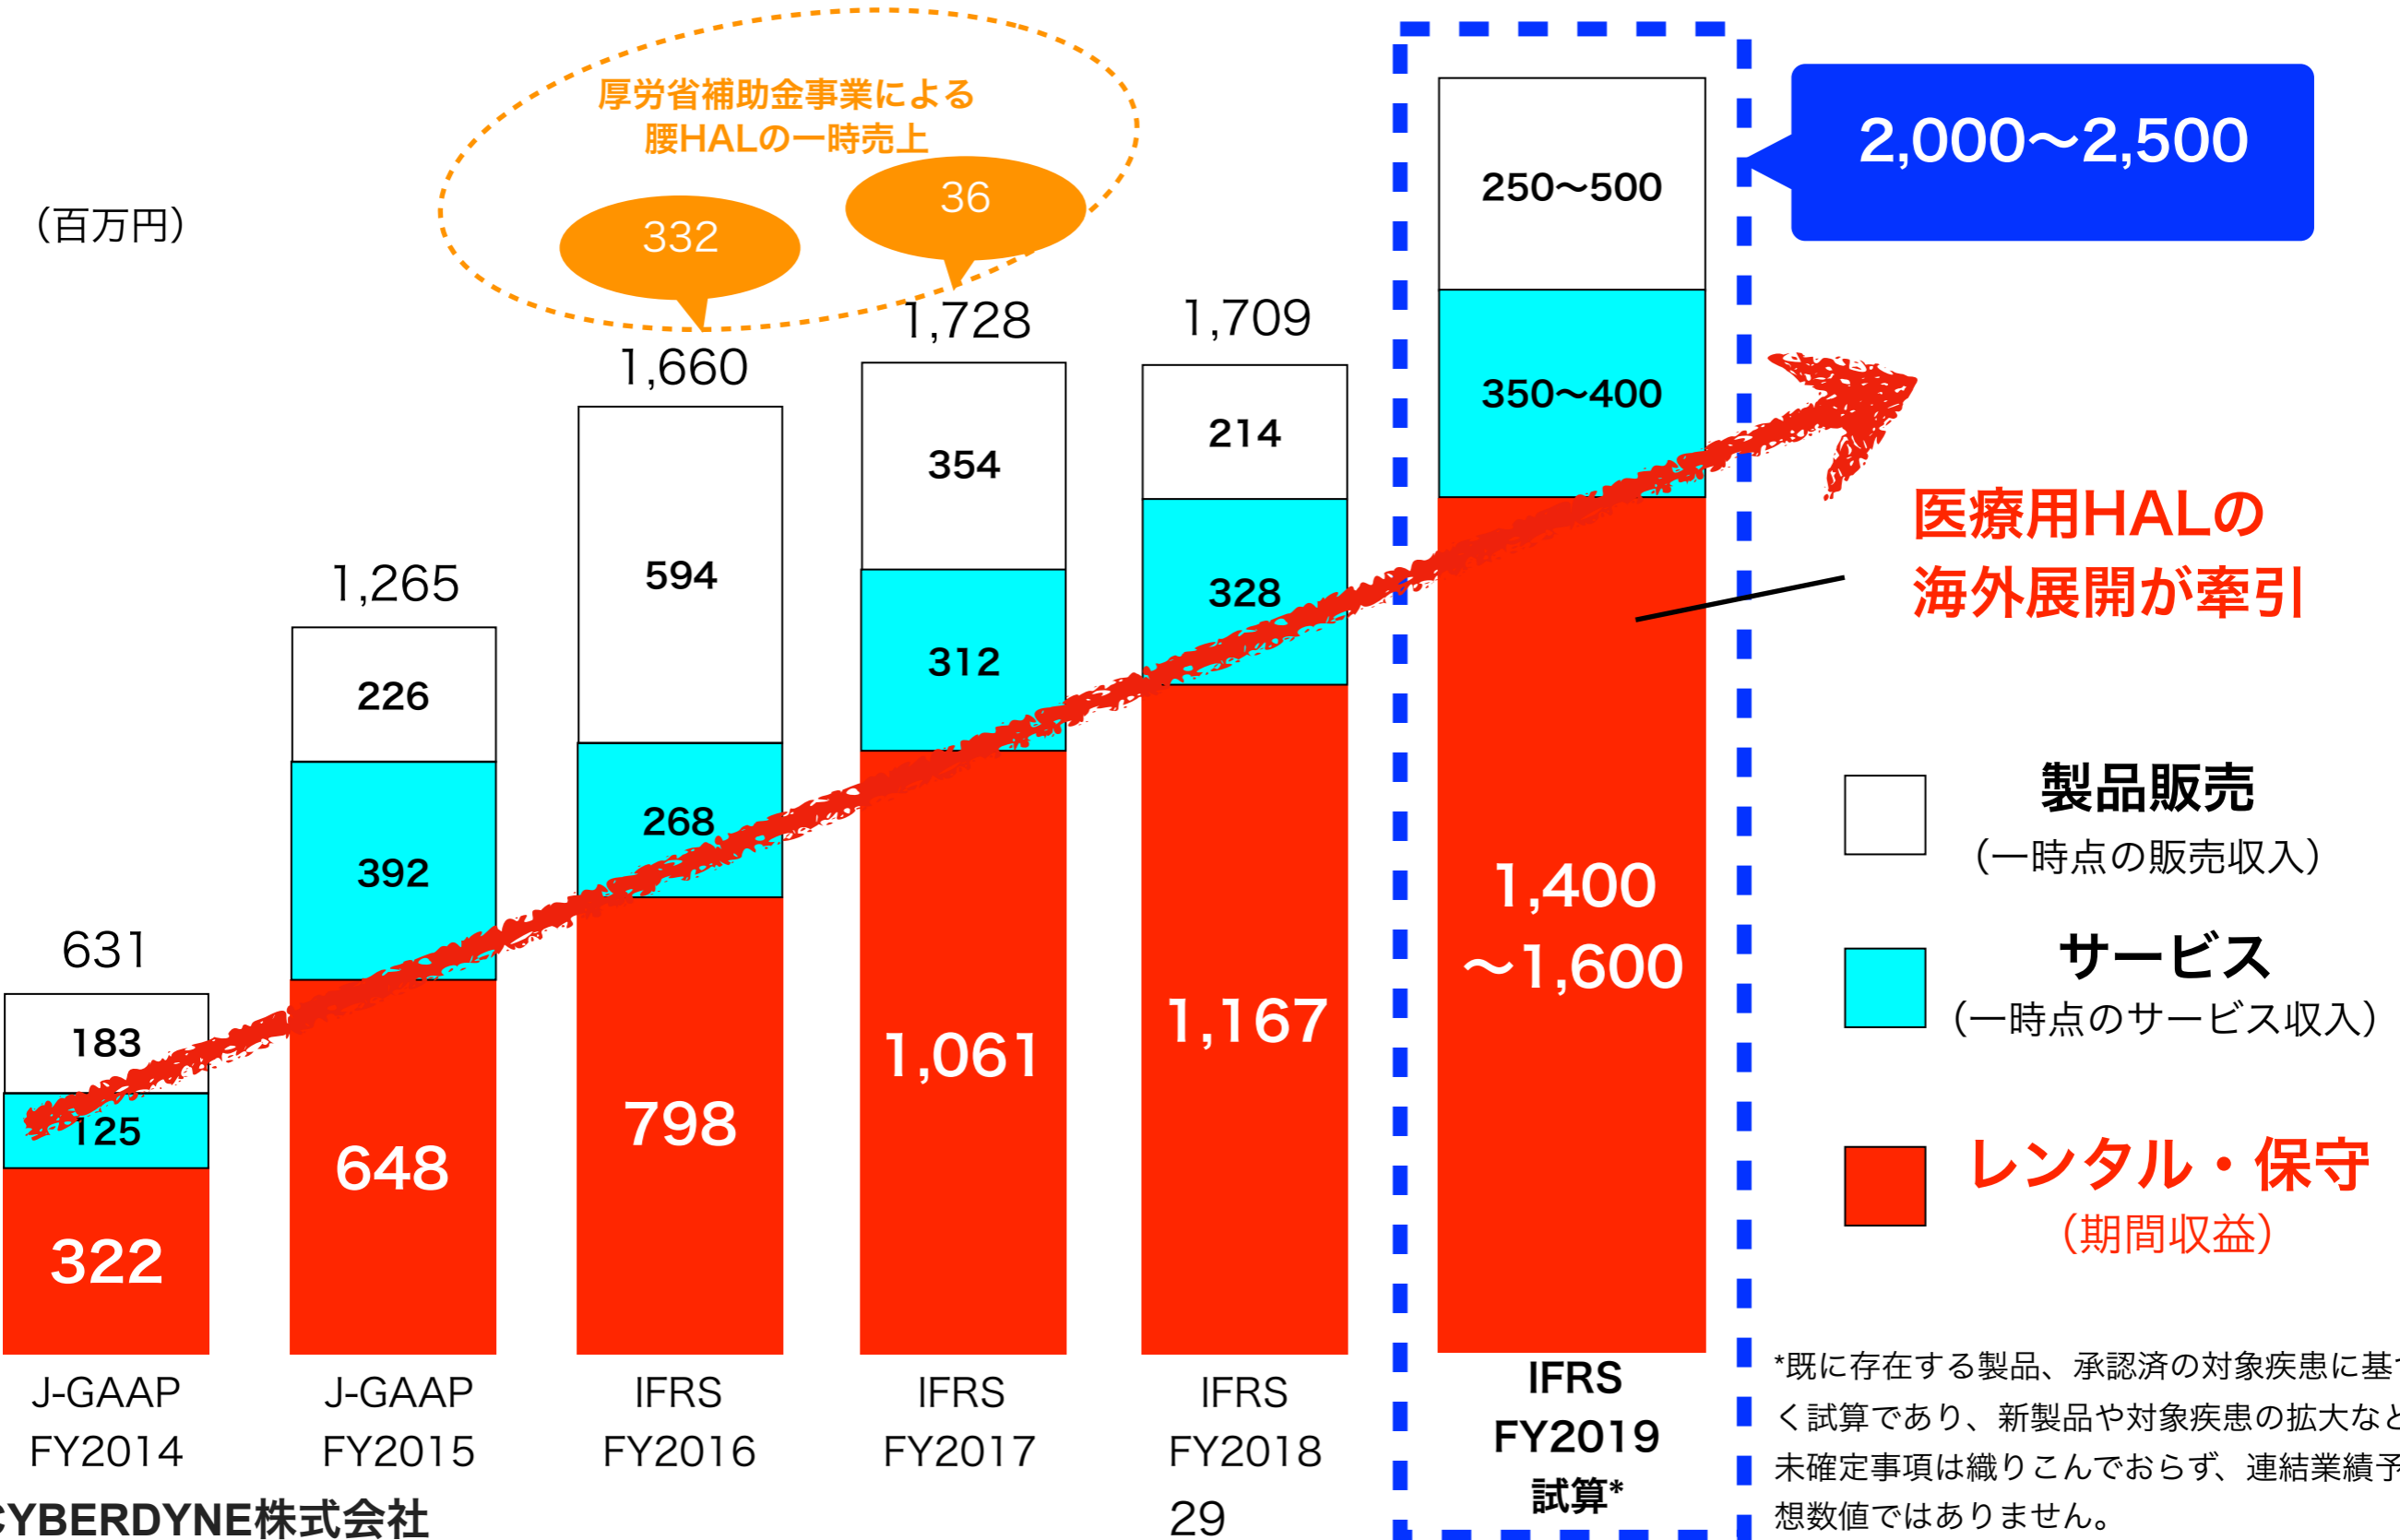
厚労省補助金事業による
腰HALの一時売上

332

36

（百万円）

631

1,265

1,660

1,728

1,709

2,000～2,500

250～500

350～400

1,400
～1,600

183

125

322

226

392

648

594

268

798

354

312

1,061

214

328

1,167

医療用HALの
海外展開が牽引

製品販売
（一時点の販売収入）

サービス
（一時点のサービス収入）

レンタル・保守
（期間収益）

J-GAAP
FY2014

J-GAAP
FY2015

IFRS
FY2016

IFRS
FY2017

IFRS
FY2018

IFRS
FY2019
試算*

*既に存在する製品、承認済の対象疾患に基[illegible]く試算であり、新製品や対象疾患の拡大など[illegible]未確定事項は織りこんでおらず、連結業績予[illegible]想数値ではありません。

CYBERDYNE株式会社

29